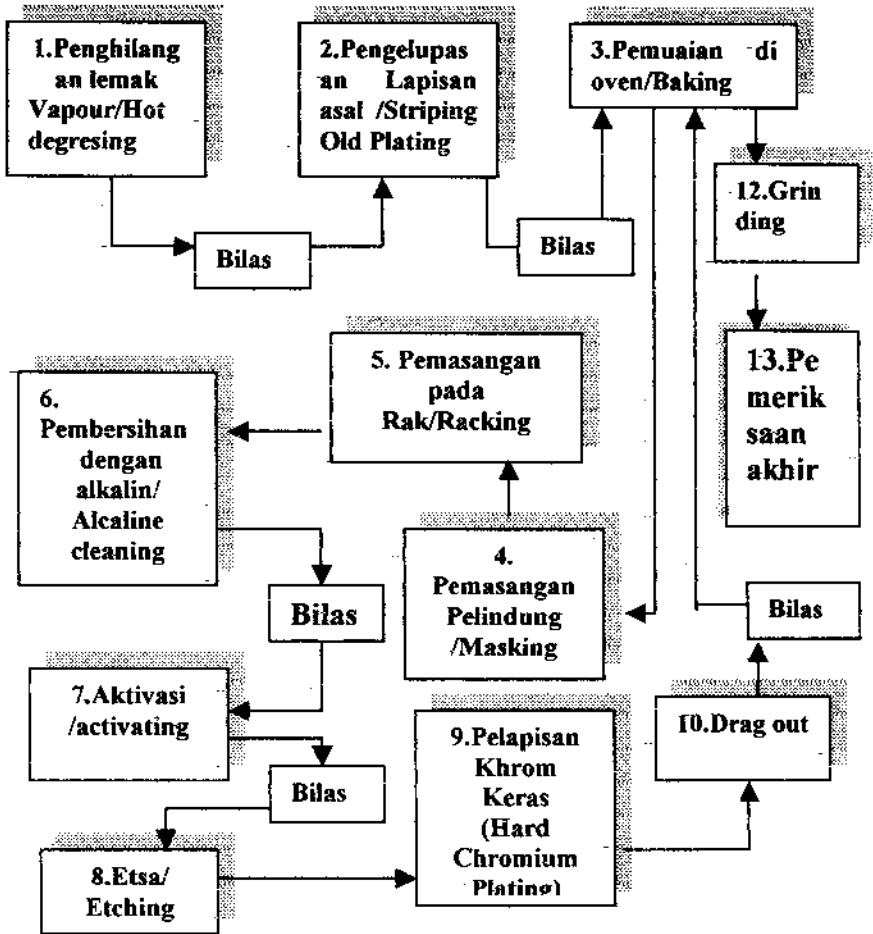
1.Penghilangan lemak Vapour/Hot degresing

Bilas

2.Pengelupasan Lapisan asal /Striping Old Plating

Bilas

3.Pemuaian di oven/Baking

12.Grinding

13.Pemeriksaan akhir

5. Pemasangan pada Rak/Racking

6. Pembersihan dengan alkalin/ Alcaline cleaning

Bilas

4. Pemasangan Pelindung /Masking

Bilas

7.Aktivasi /activating

Bilas

9.Pelapisan Khrom Keras (Hard Chromium Plating)

10.Drag out

8.Etsa/ Etching